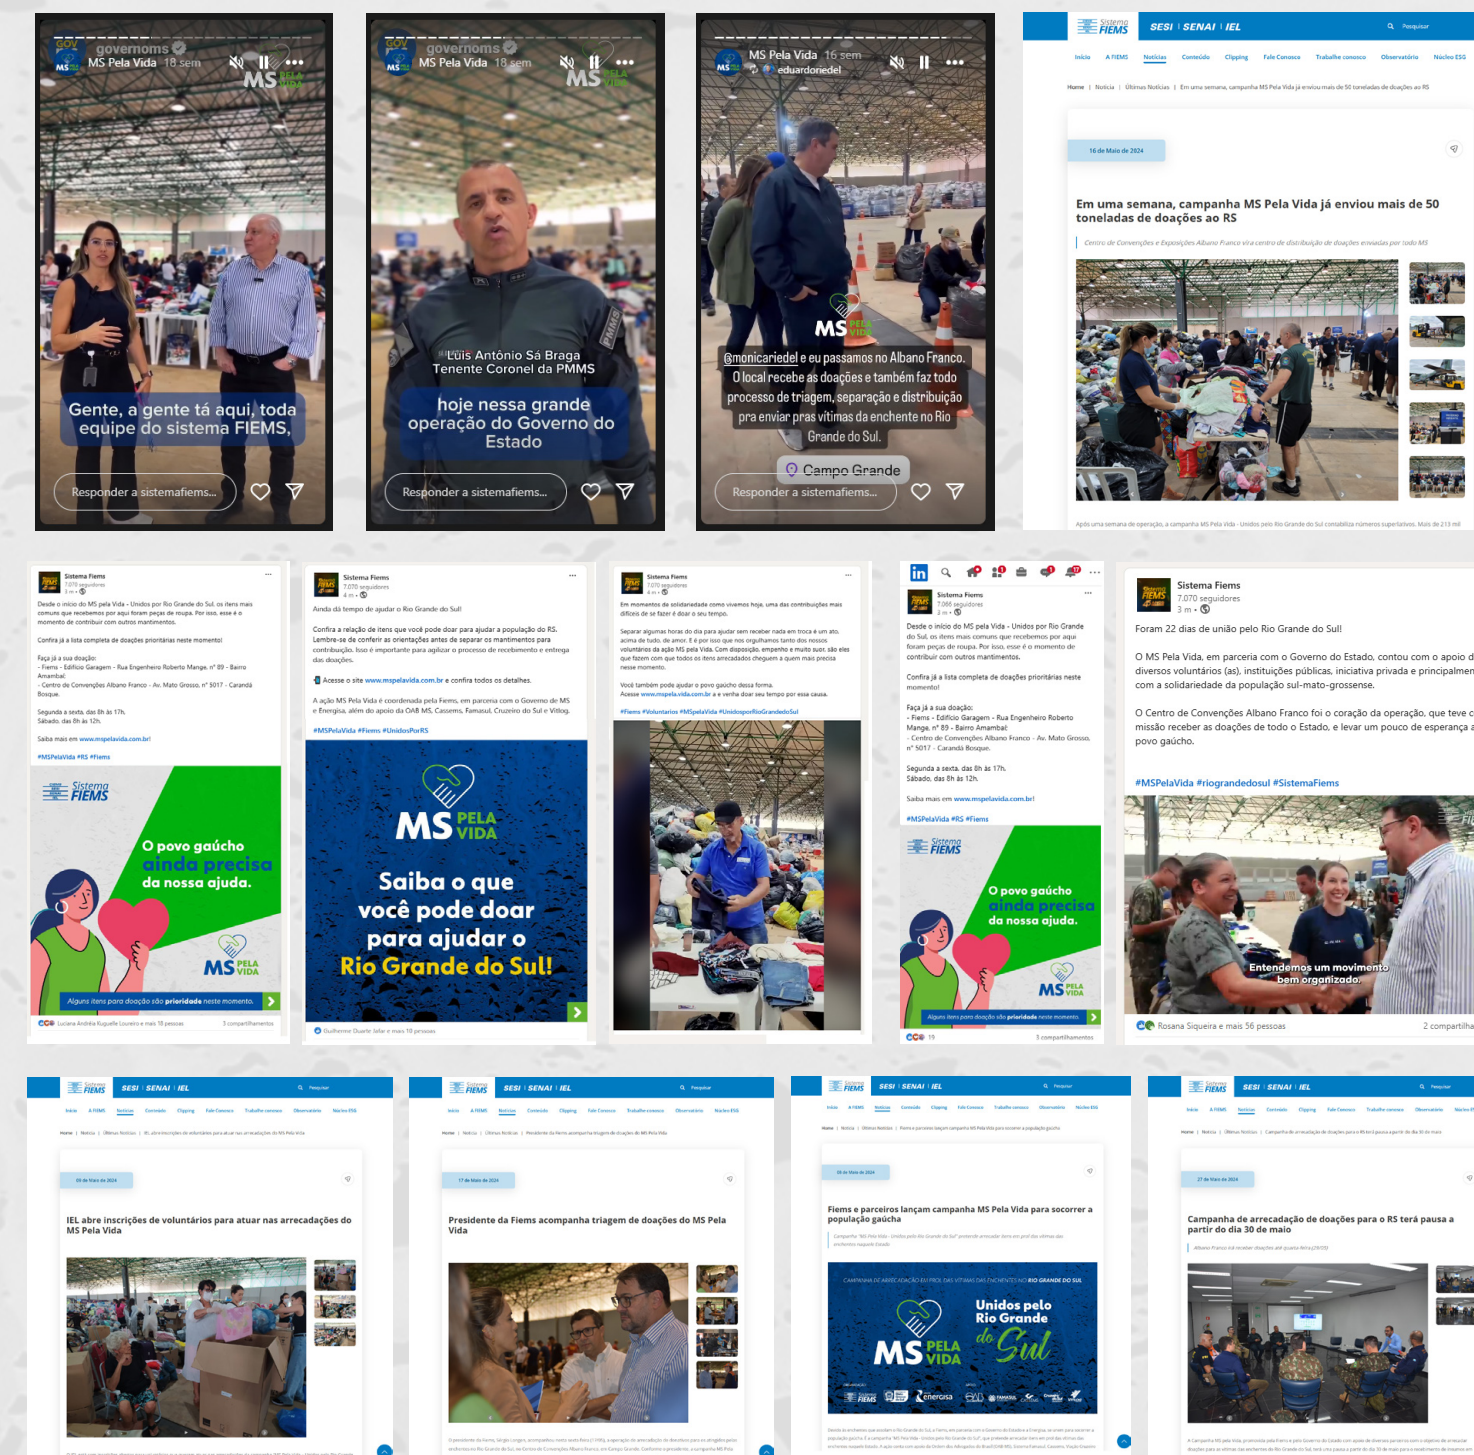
governoms
MS Pela Vida 18 sem
MS PELA VIDA
Gente, a gente tá aqui, toda equipe do sistema FIEMS,
Responder a sistemafiems...

governoms
MS Pela Vida 18 sem
Luís Antônio Sá Braga
Tenente Coronel da PMMS
hoje nessa grande operação do Governo do Estado
Responder a sistemafiems...

MS Pela Vida 16 sem
eduardoriedel
@monicariedel e eu passamos no Albano Franco. O local recebe as doações e também faz todo processo de triagem, separação e distribuição pra enviar pras vitimas da enchente no Rio Grande do Sul.
Campo Grande
Responder a sistemafiems...

Sistema FIEMS | SESI | SENAI | IEL
Pesquisar
Início | A FIEMS | Notícias | Conteúdo | Clipping | Fale Conosco | Trabalhe conosco | Observatório | Núcleo ESG
Home | Notícia | Últimas Notícias | Em uma semana, campanha MS Pela Vida já enviou mais de 50 toneladas de doações ao RS
16 de Maio de 2024
Em uma semana, campanha MS Pela Vida já enviou mais de 50 toneladas de doações ao RS
Centro de Convenções e Exposições Albano Franco vira centro de distribuição de doações enviadas por todo MS
Após uma semana de operação, a campanha MS Pela Vida - Unidos pelo Rio Grande do Sul contabiliza números superlativos. Mais de 213 mil

Sistema Fiems
7.070 seguidores
1 m
Desde o início do MS pela Vida - Unidos por Rio Grande do Sul os itens mais comuns que recebemos por aqui foram peças de roupa. Por isso, esse é o momento de contribuir com outros mantimentos.
Confira já a lista completa de doações prioritárias neste momento!
Faça já a sua doação:
- Fiems - Edifício Garagem - Rua Engenheiro Roberto Mange, nº 89 - Bairro Amambaí
- Centro de Convenções Albano Franco - Av. Mato Grosso, nº 5017 - Carandá Bosque.
Segunda a sexta, das 8h às 17h.
Sábado, das 8h às 12h.
Saiba mais em www.mspelavida.com.br!
#MSPelaVida #RS #Fiems
Sistema FIEMS
O povo gaúcho ainda precisa da nossa ajuda.
MS PELA VIDA
Alguns itens para doação são prioridade neste momento.
Luciana Andréia Kuguelle Loureiro e mais 18 pessoas
3 compartilhamentos

Sistema Fiems
7.070 seguidores
4 m
Ainda dá tempo de ajudar o Rio Grande do Sul!
Confira a relação de itens que você pode doar para ajudar a população do RS. Lembre-se de conferir as orientações antes de separar os mantimentos para contribuição. Isso é importante para agilizar o processo de recebimento e entrega das doações.
Acesse o site www.mspelavida.com.br e confira todos os detalhes.
A ação MS Pela Vida é coordenada pela Fiems, em parceria com o Governo de MS e Energisa, além do apoio da OAB MS, Cassems, Famasul, Cruzeiro do Sul e Vitlog.
#MSPelaVida #Fiems #UnidosPorRS
MS PELA VIDA
Saiba o que você pode doar para ajudar o Rio Grande do Sul!
Guilherme Duarte Sellar e mais 10 pessoas

Sistema Fiems
7.070 seguidores
4 m
Em momentos de solidariedade como vivemos hoje, uma das contribuições mais difíceis de se fazer é doar o seu tempo.
Separar algumas horas do dia para ajudar sem receber nada em troca é um ato, acima de tudo, de amor. E é por isso que nos orgulhamos tanto dos nossos voluntários da ação MS pela Vida. Com disposição, empenho e muito suor, são eles que fazem com que todos os itens arrecadados cheguem a quem mais precisa nesse momento.
Você também pode ajudar o povo gaúcho dessa forma.
Acesse www.mspelavida.com.br e venha doar seu tempo por essa causa.
#Fiems #Voluntarios #MSpelaVida #UnidosporRioGrandedoSul

Sistema Fiems
7.066 seguidores
3 m
Desde o início do MS pela Vida - Unidos por Rio Grande do Sul os itens mais comuns que recebemos por aqui foram peças de roupa. Por isso, esse é o momento de contribuir com outros mantimentos.
Confira já a lista completa de doações prioritárias neste momento!
Faça já a sua doação:
- Fiems - Edifício Garagem - Rua Engenheiro Roberto Mange, nº 89 - Bairro Amambaí
- Centro de Convenções Albano Franco - Av. Mato Grosso, nº 5017 - Carandá Bosque.
Segunda a sexta, das 8h às 17h.
Sábado, das 8h às 12h.
Saiba mais em www.mspelavida.com.br!
#MSPelaVida #RS #Fiems
Sistema FIEMS
O povo gaúcho ainda precisa da nossa ajuda.
MS PELA VIDA
Alguns itens para doação são prioridade neste momento.
19
3 compartilhamentos

Sistema Fiems
7.070 seguidores
3 m
Foram 22 dias de união pelo Rio Grande do Sul!
O MS Pela Vida, em parceria com o Governo do Estado, contou com o apoio de diversos voluntários (as), instituições públicas, iniciativa privada e principalmen com a solidariedade da população sul-mato-grossense.
O Centro de Convenções Albano Franco foi o coração da operação, que teve c missão receber as doações de todo o Estado, e levar um pouco de esperança a povo gaúcho.
#MSPelaVida #riograndedosul #SistemaFiems
Entendemos um movimento bem organizado.
Rosana Siqueira e mais 56 pessoas
2 compartilha

Sistema FIEMS | SESI | SENAI | IEL
IEL abre inscrições de voluntários para atuar nas arrecadações do MS Pela Vida

Sistema FIEMS | SESI | SENAI | IEL
17 de Maio de 2024
Presidente da Fiems acompanha triagem de doações do MS Pela Vida

Sistema FIEMS | SESI | SENAI | IEL
Fiems e parceiros lançam campanha MS Pela Vida para socorrer a população gaúcha
CAMPANHA DE ARRECADAÇÃO EM PROL DAS VÍTIMAS DAS ENCHENTES NO RIO GRANDE DO SUL
MS PELA VIDA
Unidos pelo Rio Grande do Sul
Sistema FIEMS
energisa

Sistema FIEMS | SESI | SENAI | IEL
27 de Maio de 2024
Campanha de arrecadação de doações para o RS terá pausa a partir do dia 30 de maio